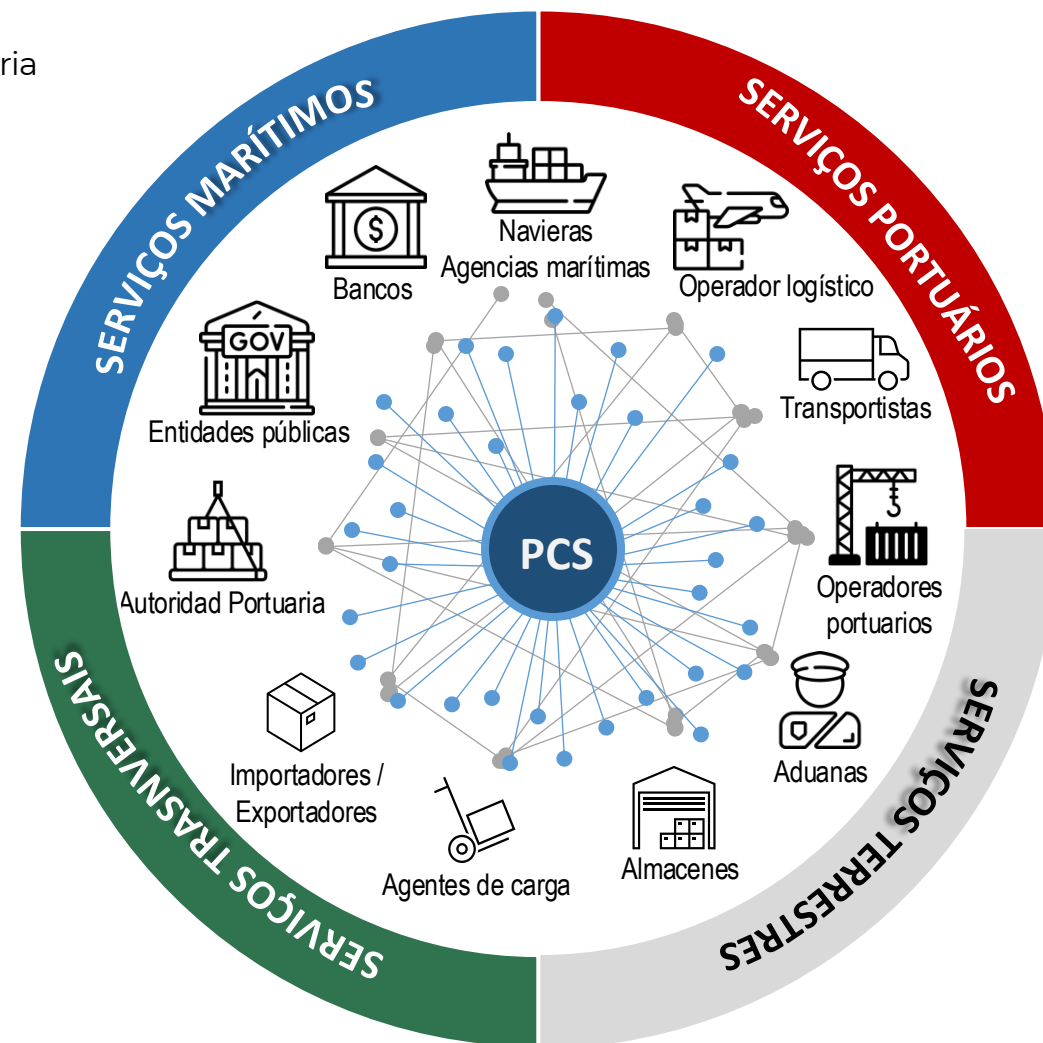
ria

SERVIÇOS MARÍTIMOS

SERVIÇOS PORTUÁRIOS

SERVIÇOS TERRESTRES

SERVIÇOS TRANSVERSAIS

Bancos

Navieras
Agencias marítimas

Operador logístico

GOV

Entidades públicas

Transportistas

Autoridad Portuaria

PCS

Operadores portuarios

Aduanas

Importadores / Exportadores

Agentes de carga

Almacenes